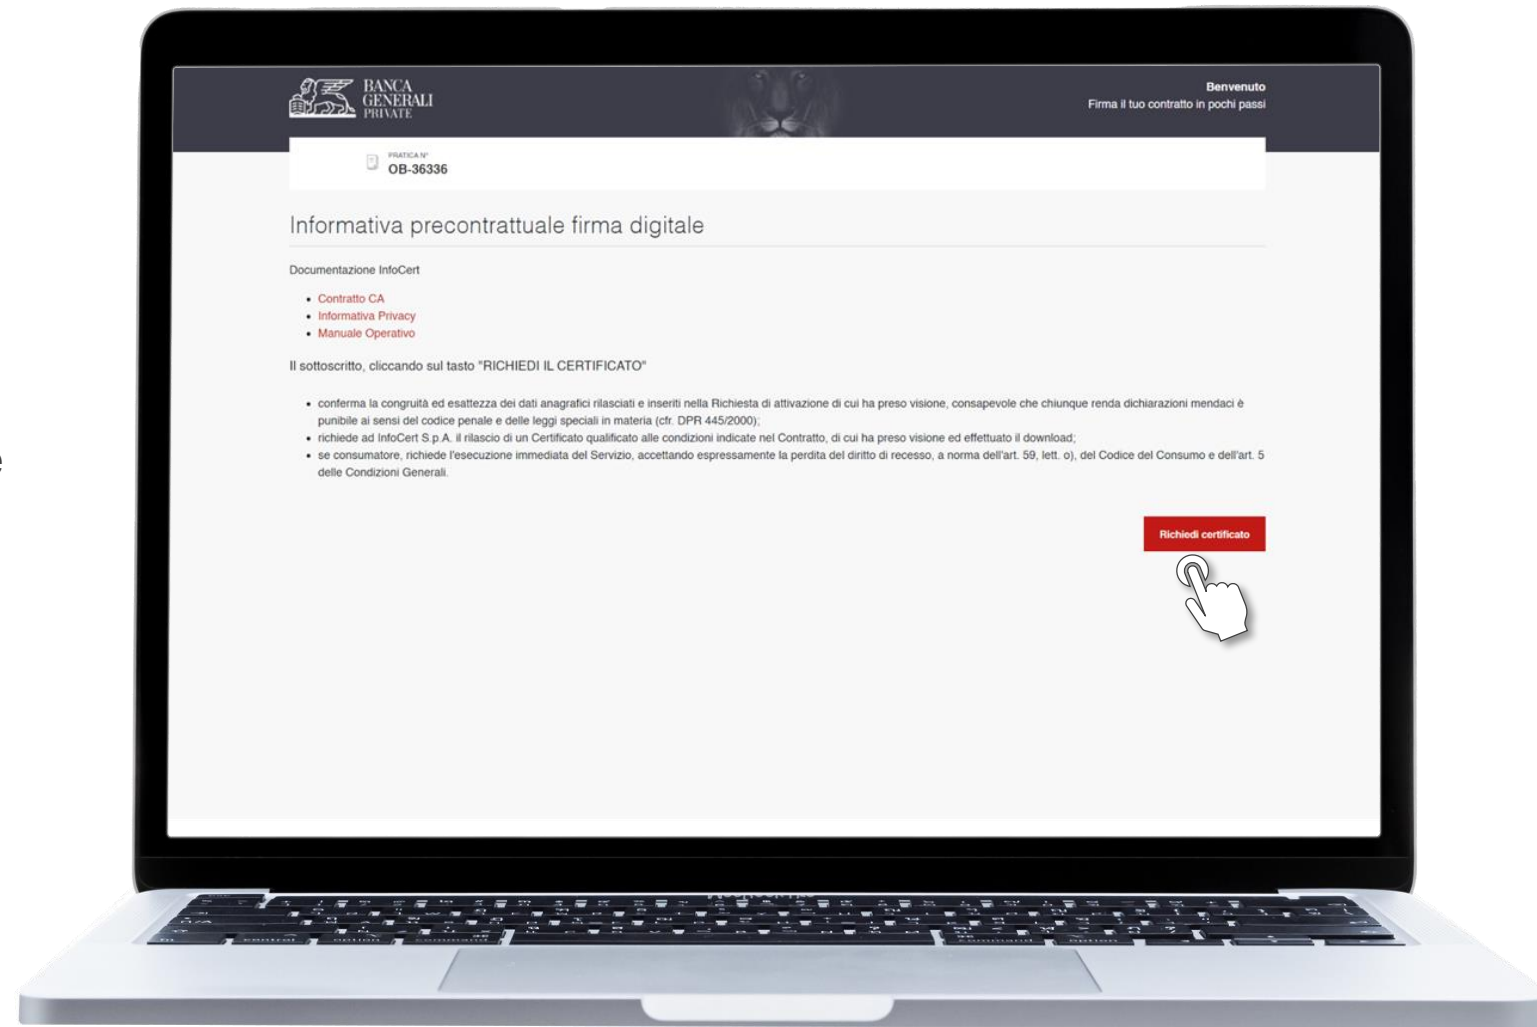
BANCA GENERALI PRIVATE

Benvenuto
Firma il tuo contratto in pochi passi

PRATICA N°
OB-36336

Informativa precontrattuale firma digitale

Documentazione InfoCert

- Contratto CA
- Informativa Privacy
- Manuale Operativo

Il sottoscritto, cliccando sul tasto "RICHIEDI IL CERTIFICATO"

- conferma la congruità ed esattezza dei dati anagrafici rilasciati e inseriti nella Richiesta di attivazione di cui ha preso visione, consapevole che chiunque renda dichiarazioni mendaci è punibile ai sensi del codice penale e delle leggi speciali in materia (cfr. DPR 445/2000);
- richiede ad InfoCert S.p.A. il rilascio di un Certificato qualificato alle condizioni indicate nel Contratto, di cui ha preso visione ed effettuato il download;
- se consumatore, richiede l'esecuzione immediata del Servizio, accettando espressamente la perdita del diritto di recesso, a norma dell'art. 59, lett. o), del Codice del Consumo e dell'art. 5 delle Condizioni Generali.

Richiedi certificato